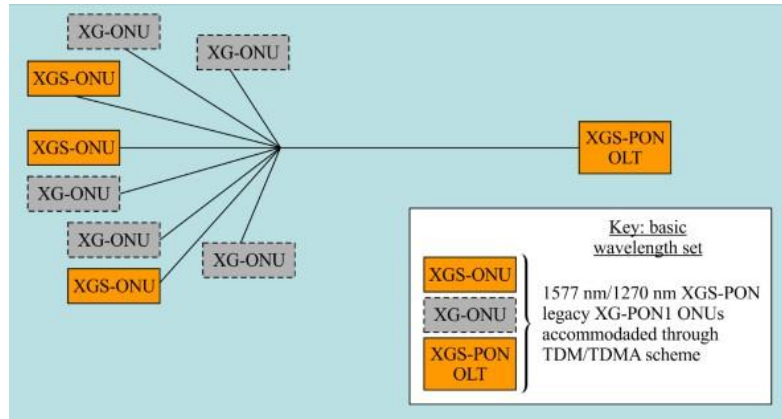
XG-ONU

XG-ONU

XGS-ONU

XGS-ONU

XG-ONU

XG-ONU

XG-ONU

XGS-ONU

XGS-PON OLT

Key: basic wavelength set

XGS-ONU

XG-ONU

XGS-PON OLT

1577 nm/1270 nm XGS-PON legacy XG-PON1 ONUs accommodaded through TDM/TDMA scheme